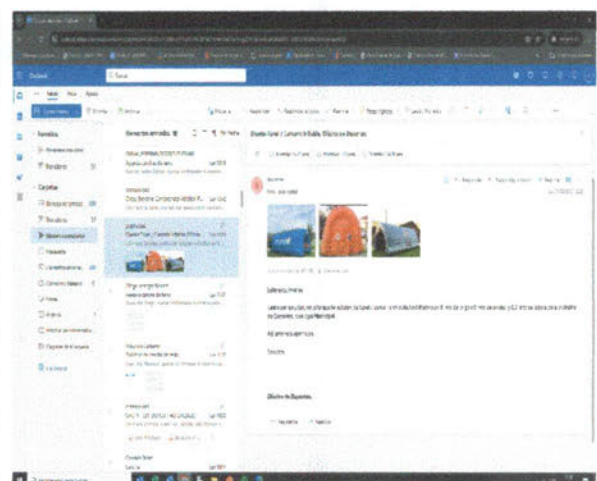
Outlook

Buscar

Inicio

Ver

Ayuda

Correo nuevo

Favoritos

Bandeja de entrada

Carpetas

Bandeja de entrada

Borradores

Elementos enviados

Elementos eliminados

Correo no deseado

Archivo

Notas

Historial de conversaciones

Crear carpeta

Grupos

Elementos enviados

Diseño Iglú / Camarín Inflable Oficina de Deportes

Saludos, Héctor

Quedamos atentos a sus comentarios.

Saludos

Oficina de Deportes

Responder

Reenviar

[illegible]